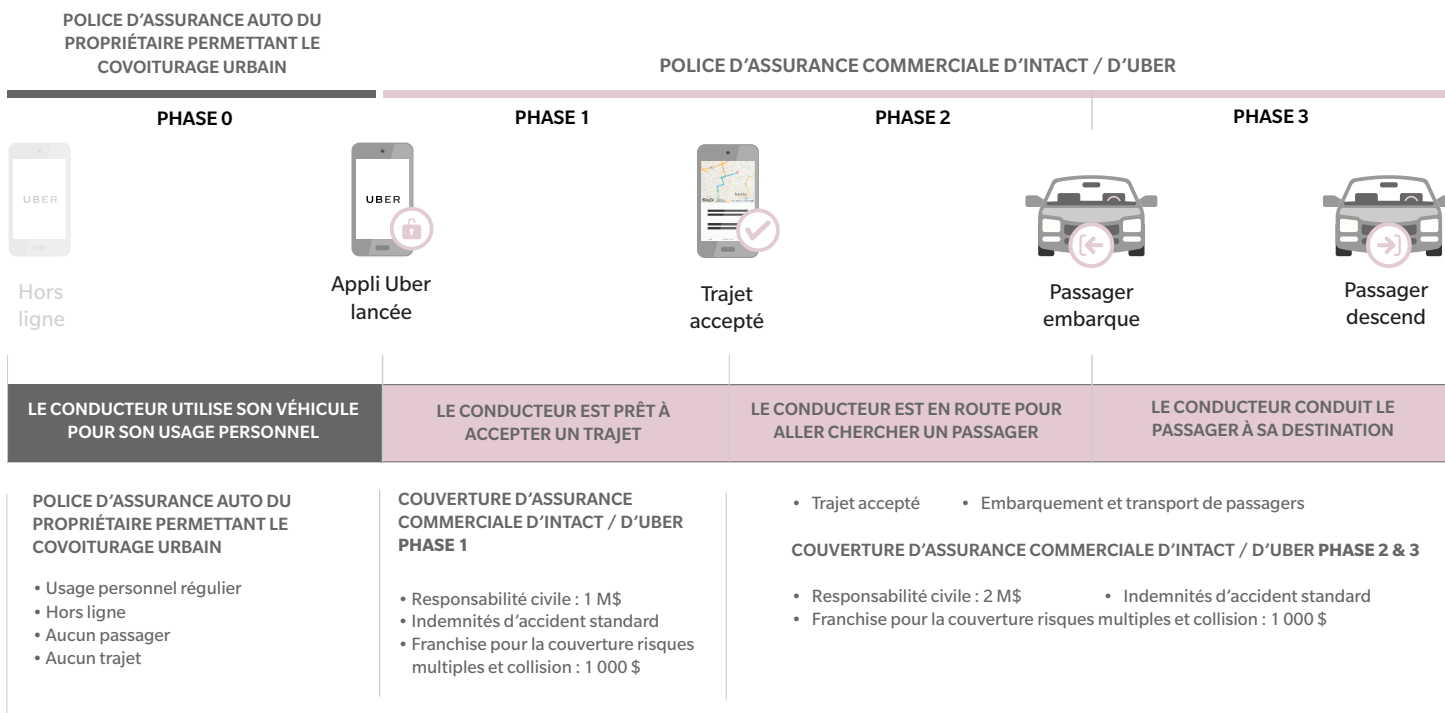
POLICE D'ASSURANCE AUTO DU PROPRIÉTAIRE PERMETTANT LE COVOITURAGE URBAIN

POLICE D'ASSURANCE COMMERCIALE D'INTACT / D'UBER

PHASE 0

PHASE 1

PHASE 2

PHASE 3

UBER

Hors ligne

UBER

Appli Uber lancée

Trajet accepté

Passager embarque

Passager descend

LE CONDUCTEUR UTILISE SON VÉHICULE POUR SON USAGE PERSONNEL

LE CONDUCTEUR EST PRÊT À ACCEPTER UN TRAJET

LE CONDUCTEUR EST EN ROUTE POUR ALLER CHERCHER UN PASSAGER

LE CONDUCTEUR CONDUIT LE PASSAGER À SA DESTINATION

POLICE D'ASSURANCE AUTO DU PROPRIÉTAIRE PERMETTANT LE COVOITURAGE URBAIN

• Usage personnel régulier
• Hors ligne
• Aucun passager
• Aucun trajet

COUVERTURE D'ASSURANCE COMMERCIALE D'INTACT / D'UBER PHASE 1

• Responsabilité civile : 1 M$
• Indemnités d'accident standard
• Franchise pour la couverture risques multiples et collision : 1 000 $

• Trajet accepté • Embarquement et transport de passagers

COUVERTURE D'ASSURANCE COMMERCIALE D'INTACT / D'UBER PHASE 2 & 3

• Responsabilité civile : 2 M$ • Indemnités d'accident standard
• Franchise pour la couverture risques multiples et collision : 1 000 $